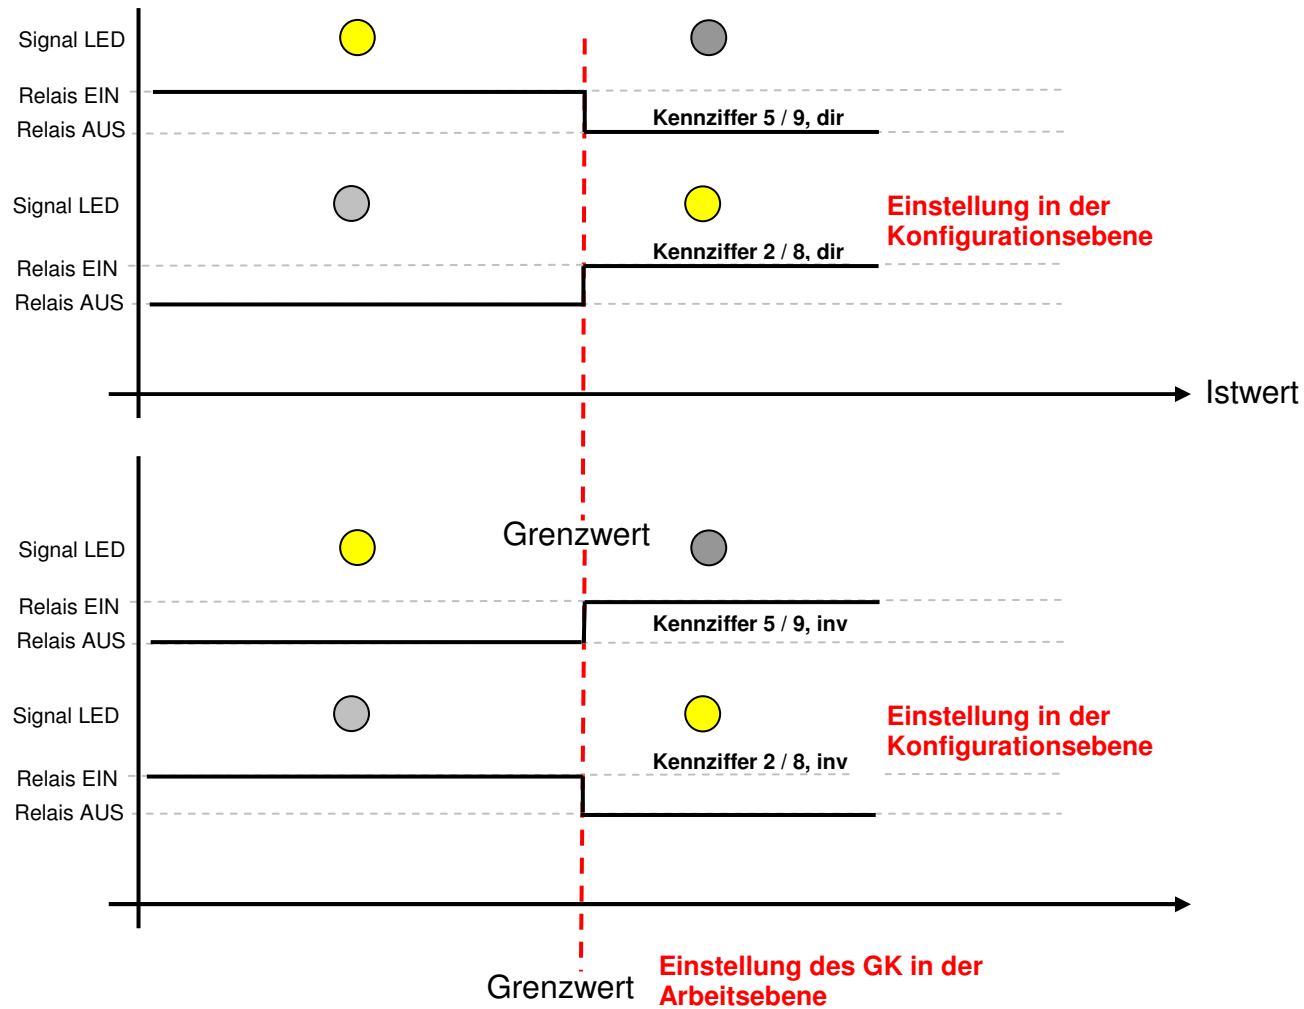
Signal LED
Relais EIN
Relais AUS
Kennziffer 5 / 9, dir

Signal LED
Einstellung in der Konfigurationsebene
Kennziffer 2 / 8, dir
Relais EIN
Relais AUS

Istwert

Grenzwert

Signal LED
Relais EIN
Relais AUS
Kennziffer 5 / 9, inv

Signal LED
Einstellung in der Konfigurationsebene
Kennziffer 2 / 8, inv
Relais EIN
Relais AUS

Grenzwert
Einstellung des GK in der Arbeitsebene